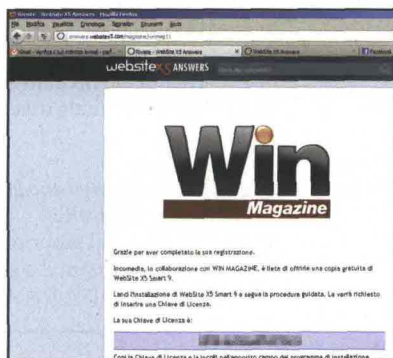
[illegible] - WebSite X5 Answers - Mozilla Firefox
File Modifica Visualizza Cronologia Segnalibri Strumenti Aiuto
answers.websitex5.com/magazine/winmag11
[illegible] | Rivista - WebSite X5 Answers | WebSite X5 Answers | Facebook
website X5 ANSWERS

Win
Magazine

Grazie per aver completato la tua registrazione.

Incomedia, in collaborazione con WIN MAGAZINE, è lieta di offrirle una copia gratuita di WebSite X5 Smart 9.

Lanci l'installazione di WebSite X5 Smart 9 e segua la procedura guidata. Le verrà richiesto di inserire una Chiave di Licenza.

La sua Chiave di Licenza è:

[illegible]

Copi la Chiave di Licenza e la inserisca nell'apposito campo del programma di installazione.